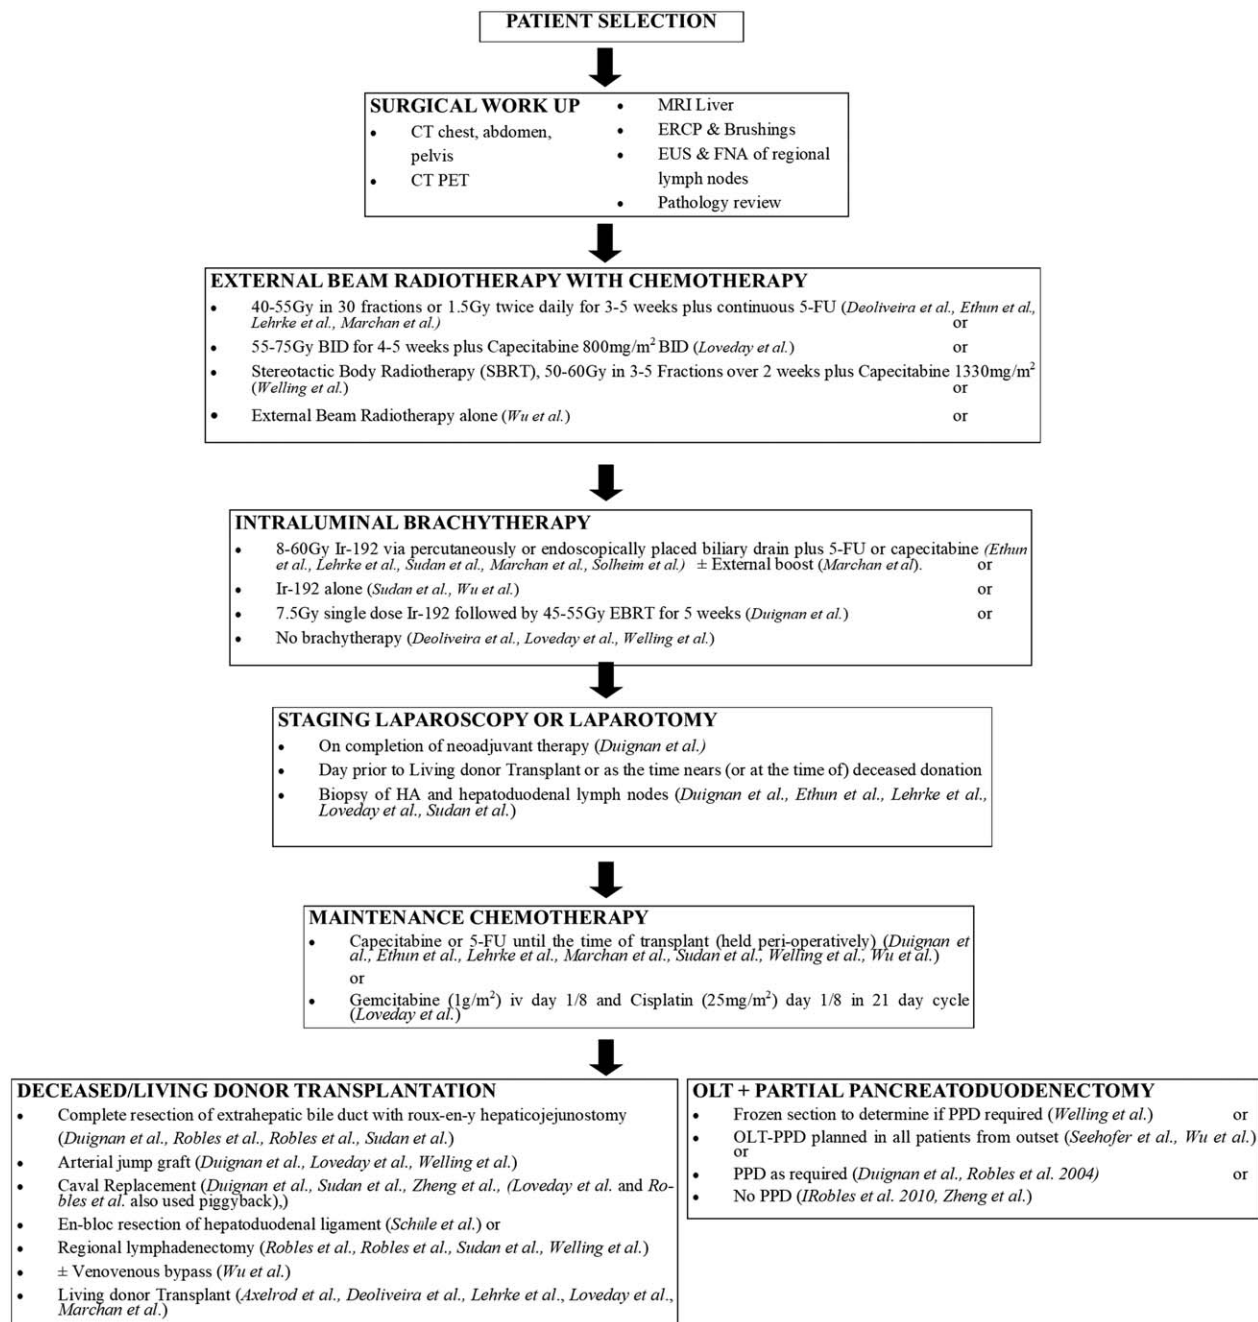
PATIENT SELECTION

SURGICAL WORK UP
• CT chest, abdomen, pelvis
• CT PET
• MRI Liver
• ERCP & Brushings
• EUS & FNA of regional lymph nodes
• Pathology review

EXTERNAL BEAM RADIOTHERAPY WITH CHEMOTHERAPY
• 40-55Gy in 30 fractions or 1.5Gy twice daily for 3-5 weeks plus continuous 5-FU (Deoliveira et al., Ethun et al., Lehrke et al., Marchan et al.) or
• 55-75Gy BID for 4-5 weeks plus Capecitabine 800mg/m$^2$ BID (Loveday et al.) or
• Stereotactic Body Radiotherapy (SBRT), 50-60Gy in 3-5 Fractions over 2 weeks plus Capecitabine 1330mg/m$^2$ (Welling et al.) or
• External Beam Radiotherapy alone (Wu et al.) or

INTRALUMINAL BRACHYTHERAPY
• 8-60Gy Ir-192 via percutaneously or endoscopically placed biliary drain plus 5-FU or capecitabine (Ethun et al., Lehrke et al., Sudan et al., Marchan et al., Solheim et al.) ± External boost (Marchan et al). or
• Ir-192 alone (Sudan et al., Wu et al.) or
• 7.5Gy single dose Ir-192 followed by 45-55Gy EBRT for 5 weeks (Duignan et al.) or
• No brachytherapy (Deoliveira et al., Loveday et al., Welling et al.)

STAGING LAPAROSCOPY OR LAPAROTOMY
• On completion of neoadjuvant therapy (Duignan et al.)
• Day prior to Living donor Transplant or as the time nears (or at the time of) deceased donation
• Biopsy of HA and hepatoduodenal lymph nodes (Duignan et al., Ethun et al., Lehrke et al., Loveday et al., Sudan et al.)

MAINTENANCE CHEMOTHERAPY
• Capecitabine or 5-FU until the time of transplant (held peri-operatively) (Duignan et al., Ethun et al., Lehrke et al., Marchan et al., Sudan et al., Welling et al., Wu et al.)
or
• Gemcitabine (1g/m$^2$) iv day 1/8 and Cisplatin (25mg/m$^2$) day 1/8 in 21 day cycle (Loveday et al.)

DECEASED/LIVING DONOR TRANSPLANTATION
• Complete resection of extrahepatic bile duct with roux-en-y hepaticojejunostomy (Duignan et al., Robles et al., Robles et al., Sudan et al.)
• Arterial jump graft (Duignan et al., Loveday et al., Welling et al.)
• Caval Replacement (Duignan et al., Sudan et al., Zheng et al., (Loveday et al. and Robles et al. also used piggyback),)
• En-bloc resection of hepatoduodenal ligament (Schüle et al.) or
• Regional lymphadenectomy (Robles et al., Robles et al., Sudan et al., Welling et al.)
• ± Venovenous bypass (Wu et al.)
• Living donor Transplant (Axelrod et al., Deoliveira et al., Lehrke et al., Loveday et al., Marchan et al.)

OLT + PARTIAL PANCREATODUODENECTOMY
• Frozen section to determine if PPD required (Welling et al.) or
• OLT-PPD planned in all patients from outset (Seehofer et al., Wu et al.) or
• PPD as required (Duignan et al., Robles et al. 2004) or
• No PPD (IRobles et al. 2010, Zheng et al.)